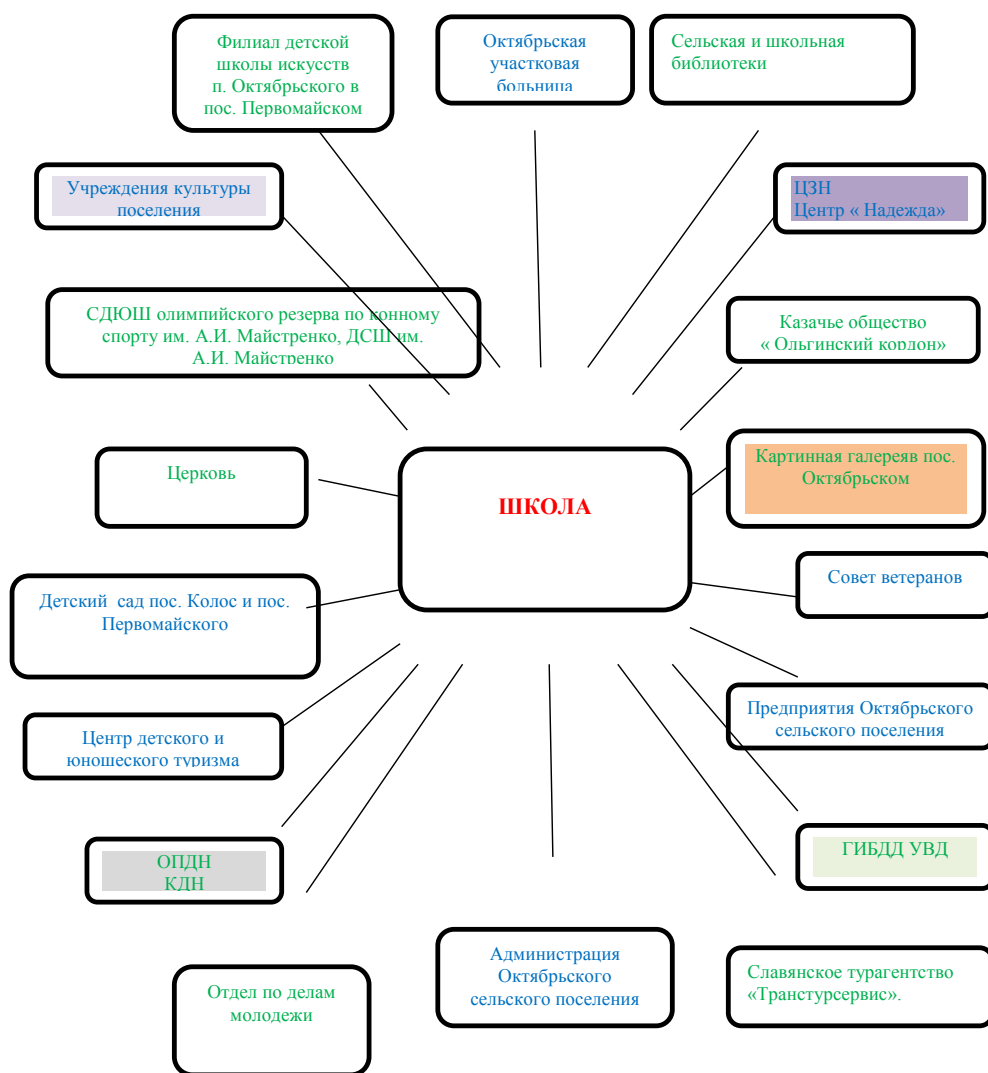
Филиал детской школы искусств п. Октябрьского в пос. Первомайском

Октябрьская участковая больница

Сельская и школьная библиотеки

Учреждения культуры поселения

ЦЗН
Центр « Надежда»

СДЮШ олимпийского резерва по конному спорту им. А.И. Майстренко, ДСШ им. А.И. Майстренко

Казачье общество « Ольгинский кордон»

Церковь

ШКОЛА

Картинная галереяв пос. Октябрьском

Совет ветеранов

Детский сад пос. Колос и пос. Первомайского

Предприятия Октябрьского сельского поселения

Центр детского и юношеского туризма

ГИБДД УВД

ОПДН
КДН

Администрация Октябрьского сельского поселения

Славянское турагентство «Транстурсервис».

Отдел по делам молодежи